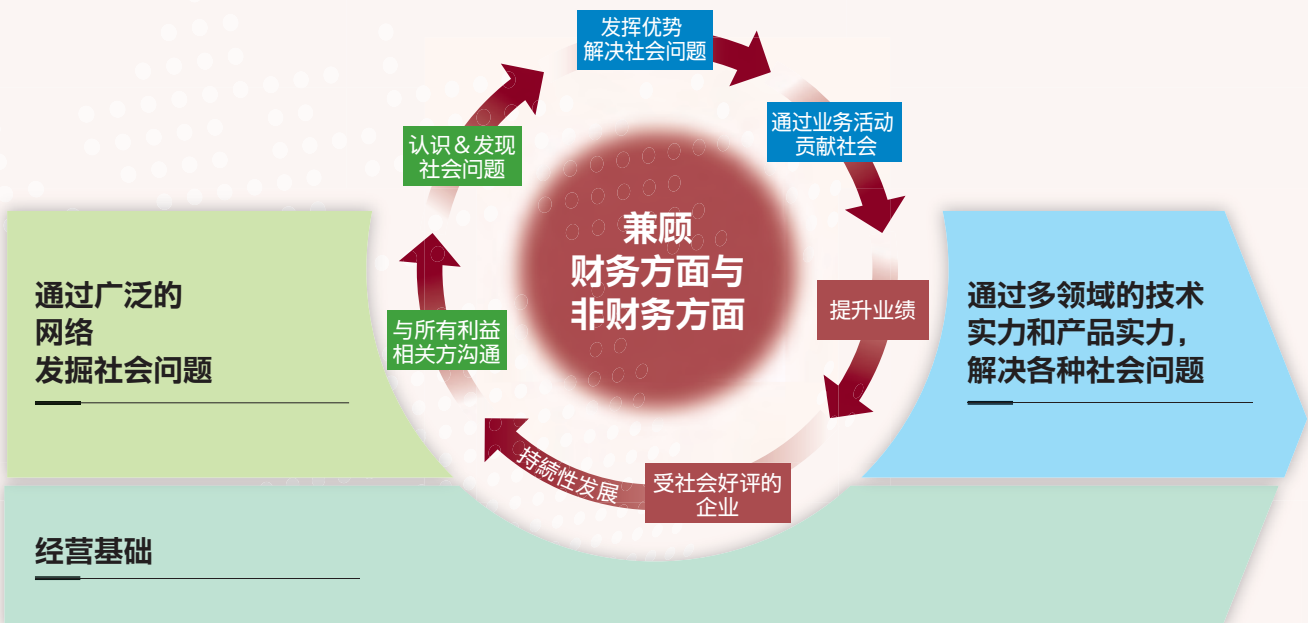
通过广泛的
网络
发掘社会问题

发挥优势
解决社会问题

通过业务活动
贡献社会

认识＆发现
社会问题

兼顾
财务方面与
非财务方面

提升业绩

与所有利益
相关方沟通

持续性发展

受社会好评的
企业

通过多领域的技术
实力和产品实力，
解决各种社会问题

经营基础